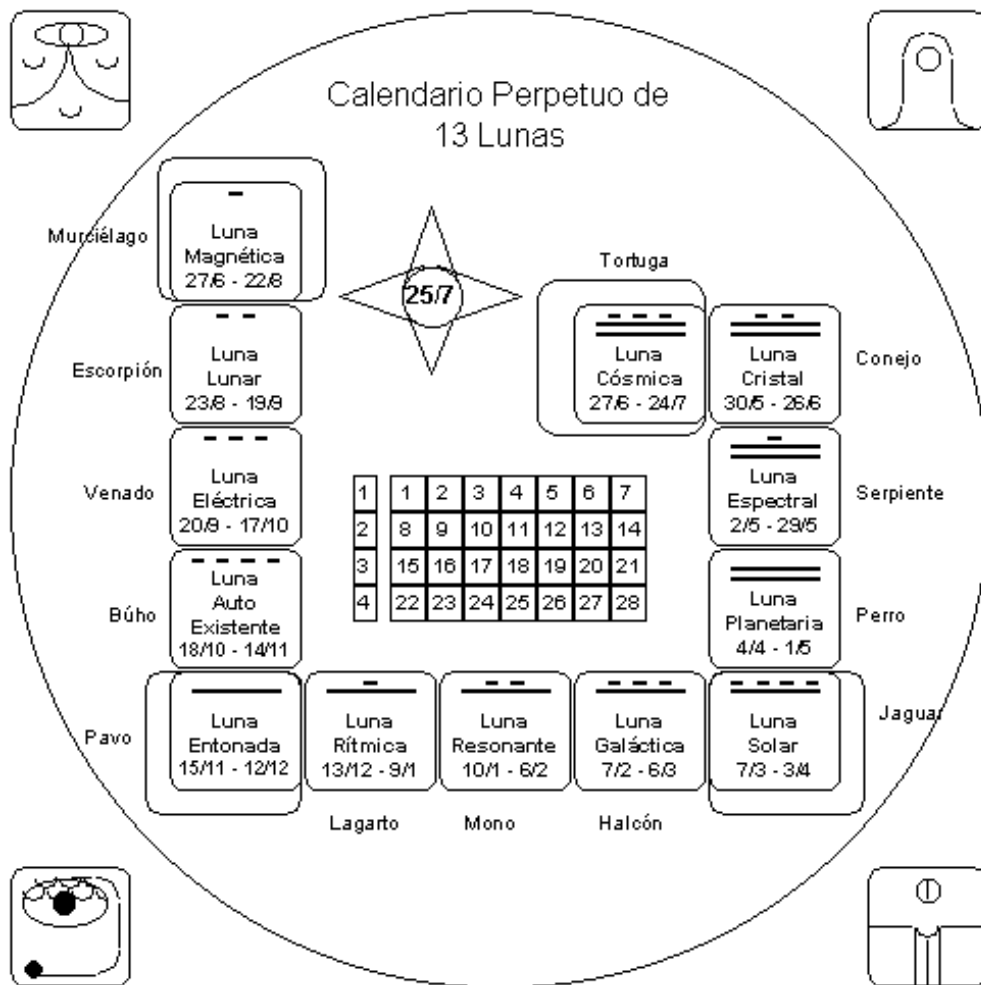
Calendario Perpetuo de 13 Lunas

Murciélago

Luna Magnética 27/6 - 22/8

25/7

Tortuga

Escorpión

Luna Lunar 23/8 - 19/9

Luna Cósmica 27/6 - 24/7

Luna Cristal 30/5 - 26/6

Conejo

Venado

Luna Eléctrica 20/9 - 17/10

| 1 |
|---|
| 2 |
| 3 |
| 4 |

| 1 | 2 | 3 | 4 | 5 | 6 | 7 |
|---|---|---|---|---|---|---|
| 8 | 9 | 10 | 11 | 12 | 13 | 14 |
| 15 | 16 | 17 | 18 | 19 | 20 | 21 |
| 22 | 23 | 24 | 25 | 26 | 27 | 28 |

Luna Espectral 2/5 - 29/5

Serpiente

Búho

Luna Auto Existente 18/10 - 14/11

Luna Planetaria 4/4 - 1/5

Perro

Pavo

Luna Entonada 15/11 - 12/12

Luna Rítmica 13/12 - 9/1

Luna Resonante 10/1 - 6/2

Luna Galáctica 7/2 - 6/3

Luna Solar 7/3 - 3/4

Jaguar

Lagarto

Mono

Halcón